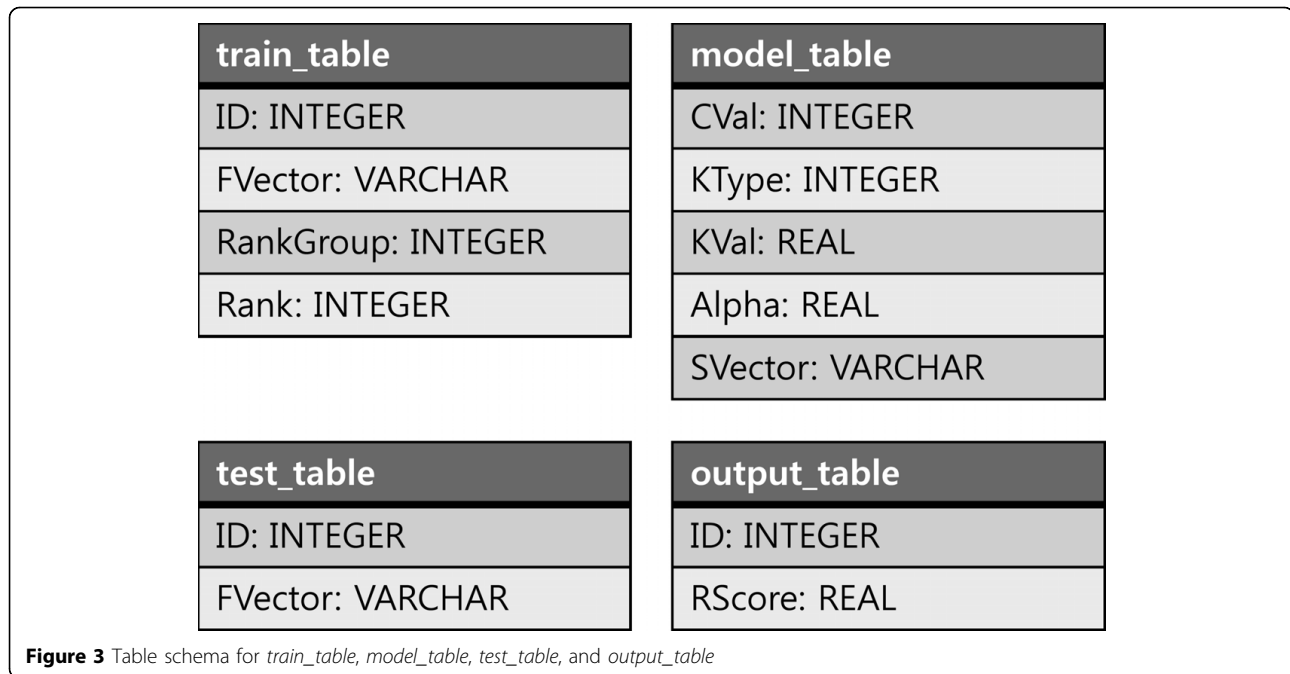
| train_table |
|---|
| ID: INTEGER |
| FVector: VARCHAR |
| RankGroup: INTEGER |
| Rank: INTEGER |

| model_table |
|---|
| CVal: INTEGER |
| KType: INTEGER |
| KVal: REAL |
| Alpha: REAL |
| SVector: VARCHAR |

| test_table |
|---|
| ID: INTEGER |
| FVector: VARCHAR |

| output_table |
|---|
| ID: INTEGER |
| RScore: REAL |

**Figure 3** Table schema for *train_table*, *model_table*, *test_table*, and *output_table*